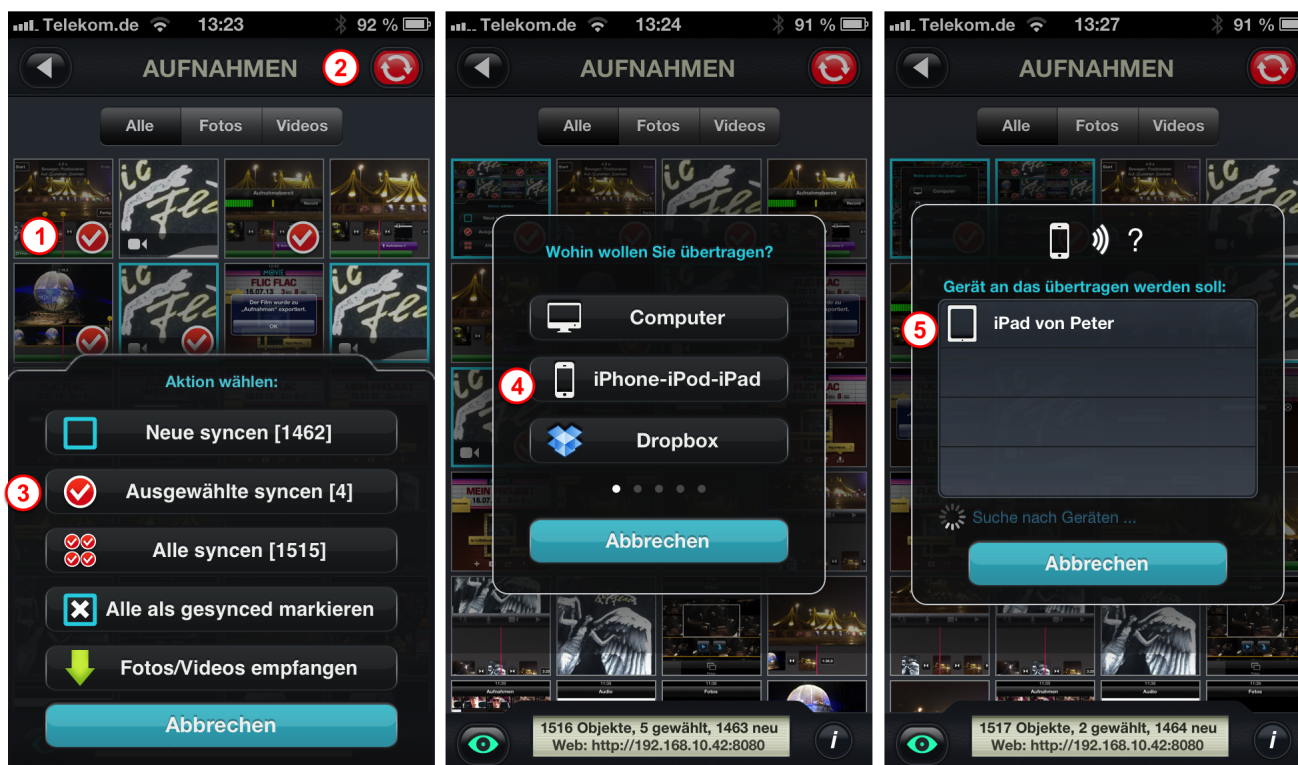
Telekom.de 13:23 92 %

AUFNAHMEN

2

Alle Fotos Videos

1

Der Film wurde zu „Aufnahmen" exportiert.

OK

Aktion wählen:

Neue syncen [1462]

3

Ausgewählte syncen [4]

Alle syncen [1515]

Alle als gesynced markieren

Fotos/Videos empfangen

Abbrechen

Telekom.de 13:24 91 %

AUFNAHMEN

Alle Fotos Videos

Wohin wollen Sie übertragen?

Computer

4

iPhone-iPod-iPad

Dropbox

Abbrechen

1516 Objekte, 5 gewählt, 1463 neu
Web: http://192.168.10.42:8080

Telekom.de 13:27 91 %

AUFNAHMEN

Alle Fotos Videos

?

Gerät an das übertragen werden soll:

5

iPad von Peter

Suche nach Geräten ...

Abbrechen

1517 Objekte, 2 gewählt, 1464 neu
Web: http://192.168.10.42:8080